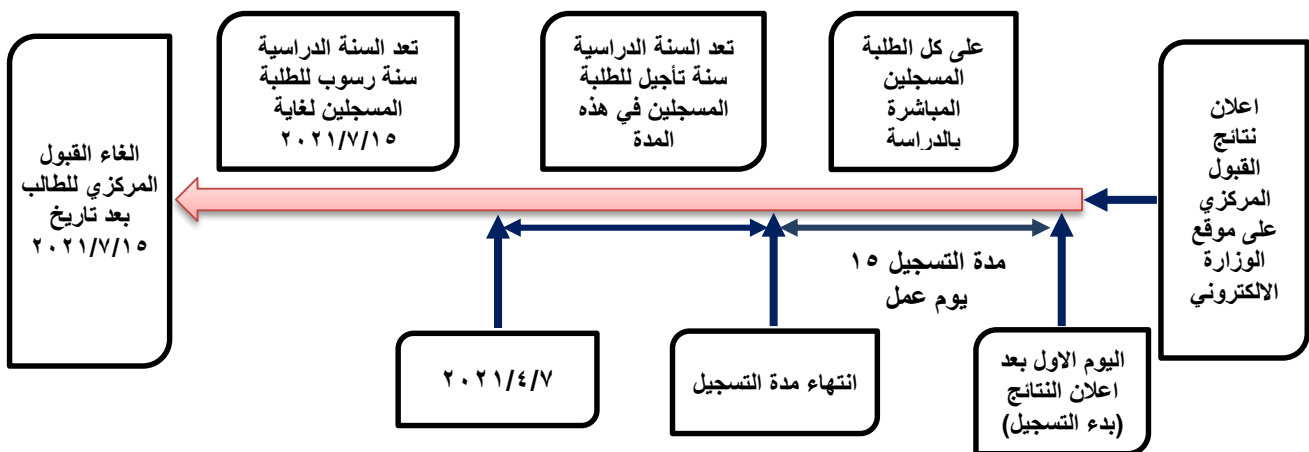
اعلان نتائج القبول المركزي على موقع الوزارة الالكتروني

على كل الطلبة المسجلين المباشرة بالدراسة

تعد السنة الدراسية سنة تأجيل للطلبة المسجلين في هذه المدة

تعد السنة الدراسية سنة رسوب للطلبة المسجلين لغاية ٢٠٢١/٧/١٥

الغاء القبول المركزي للطالب بعد تاريخ ٢٠٢١/٧/١٥

مدة التسجيل ١٥ يوم عمل

اليوم الاول بعد اعلان النتائج (بدء التسجيل)

انتهاء مدة التسجيل

٢٠٢١/٤/٧